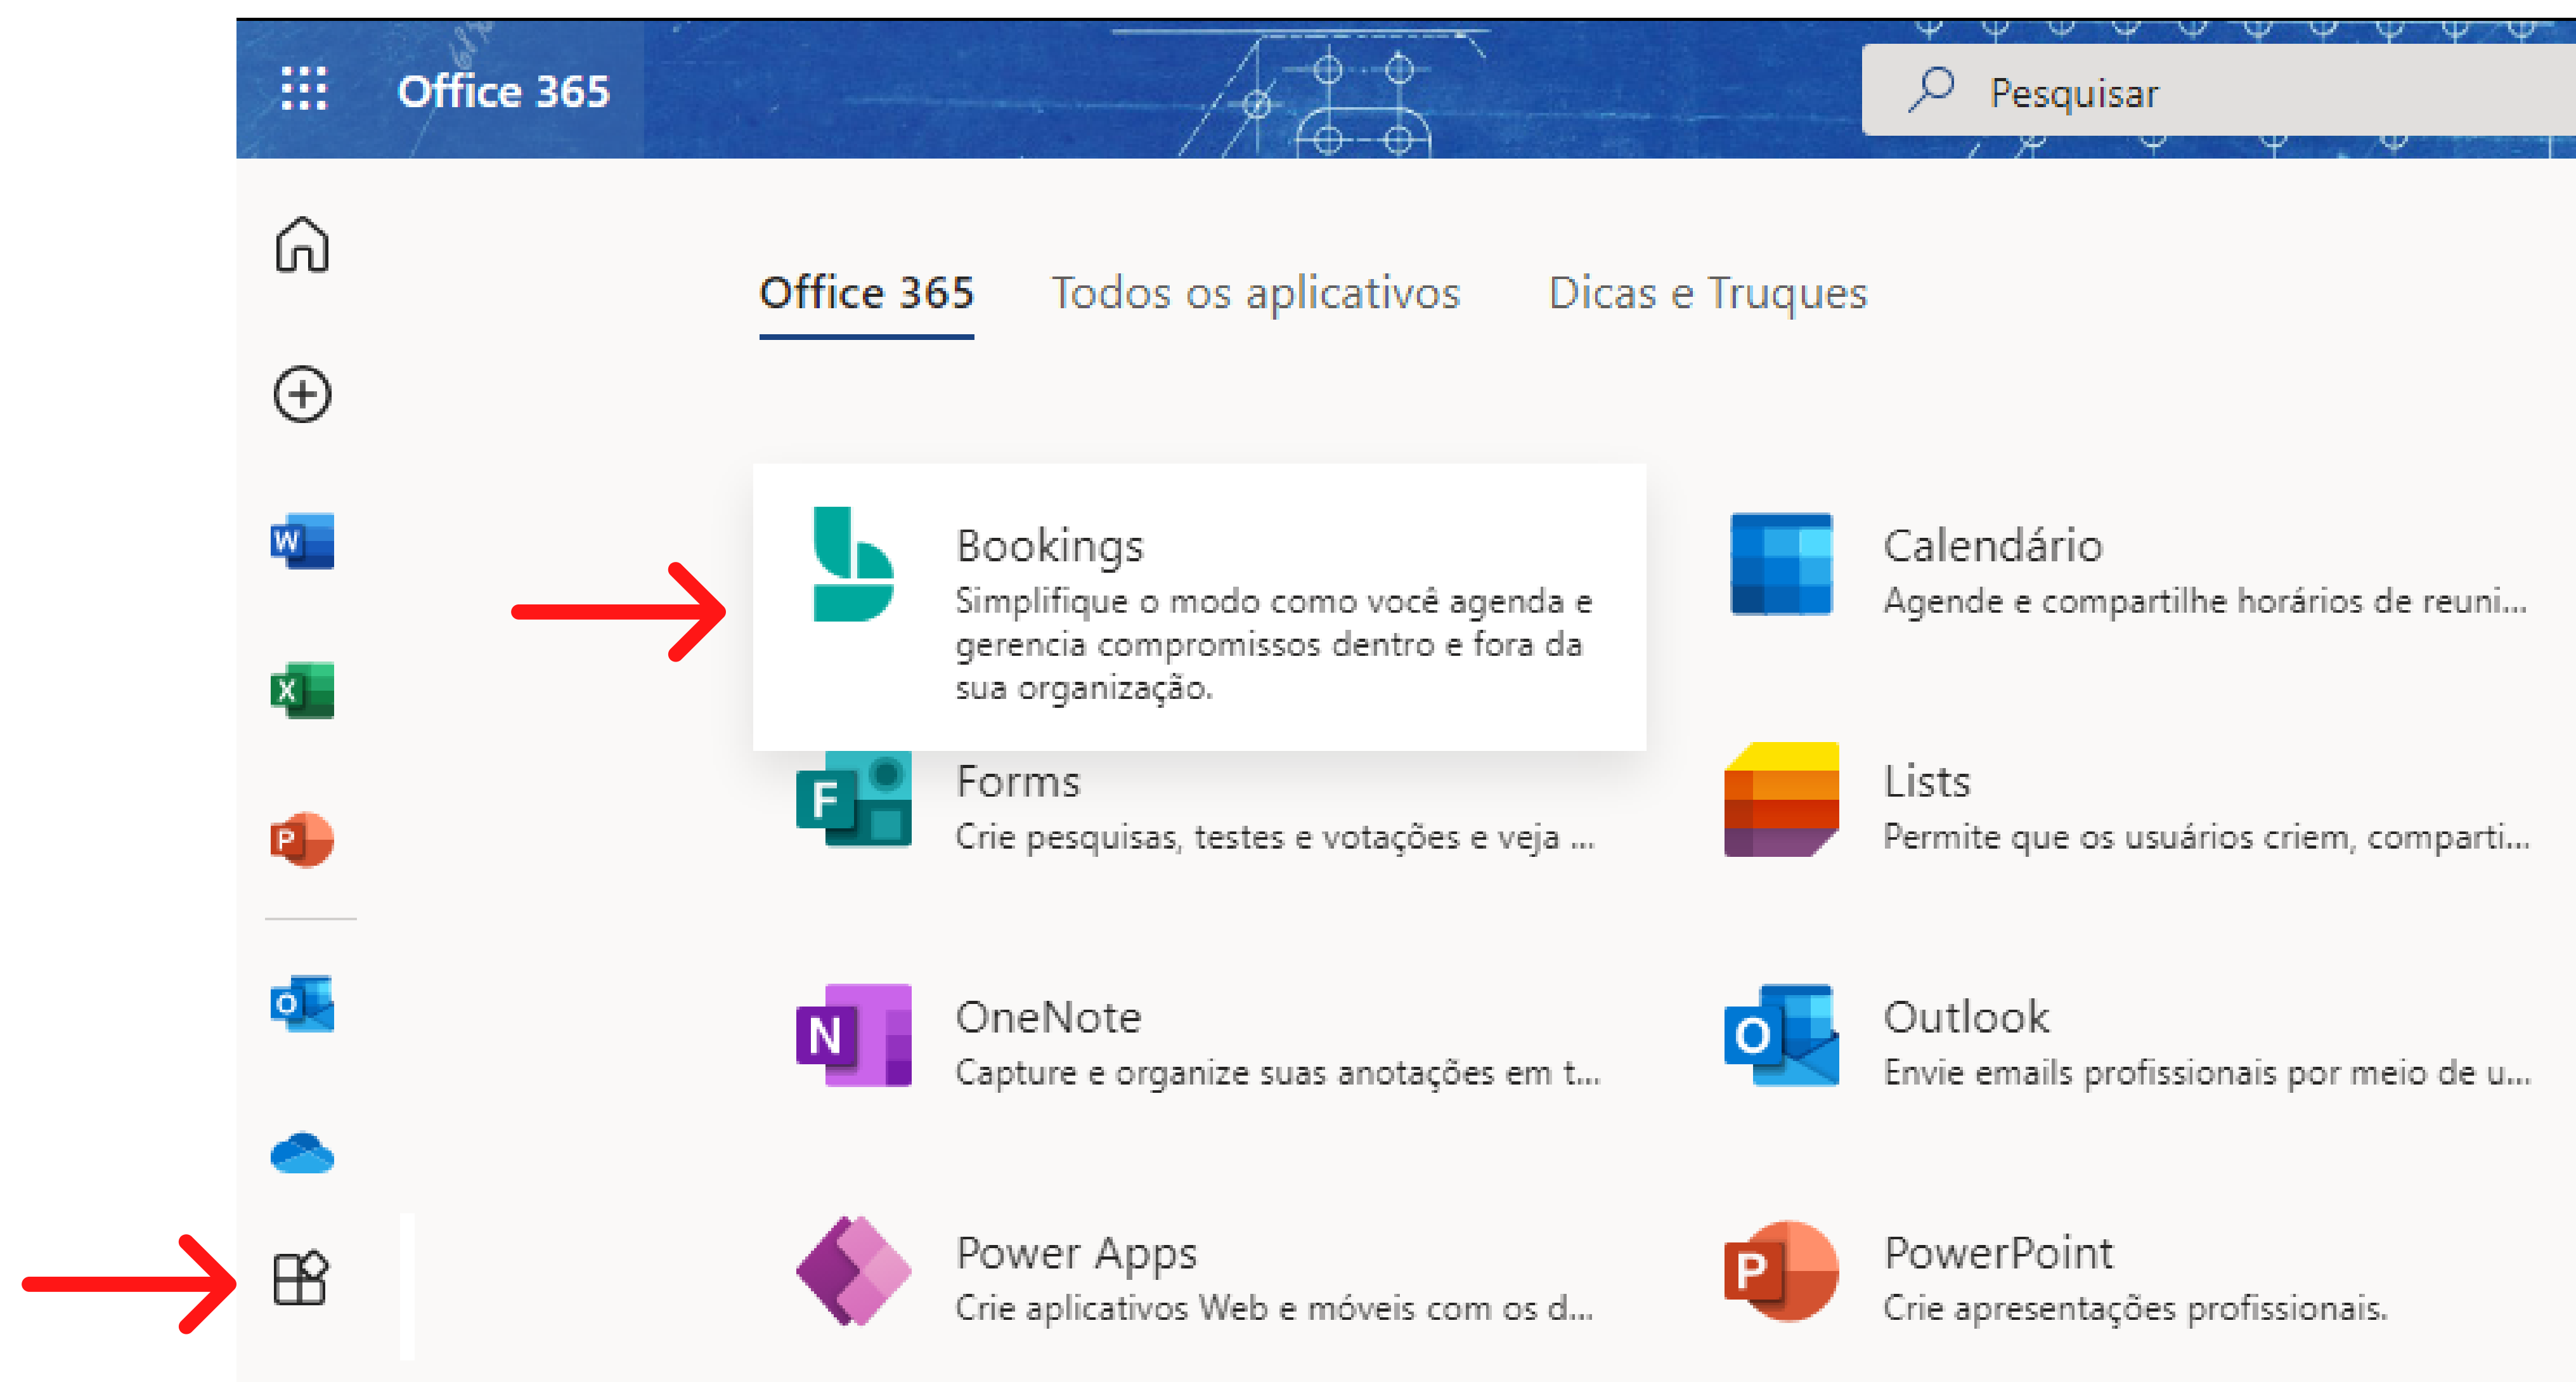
Office 365

Pesquisar

Office 365 Todos os aplicativos Dicas e Truques

Bookings
Simplifique o modo como você agenda e gerencia compromissos dentro e fora da sua organização.

Calendário
Agende e compartilhe horários de reuni...

Forms
Crie pesquisas, testes e votações e veja ...

Lists
Permite que os usuários criem, comparti...

OneNote
Capture e organize suas anotações em t...

Outlook
Envie emails profissionais por meio de u...

Power Apps
Crie aplicativos Web e móveis com os d...

PowerPoint
Crie apresentações profissionais.